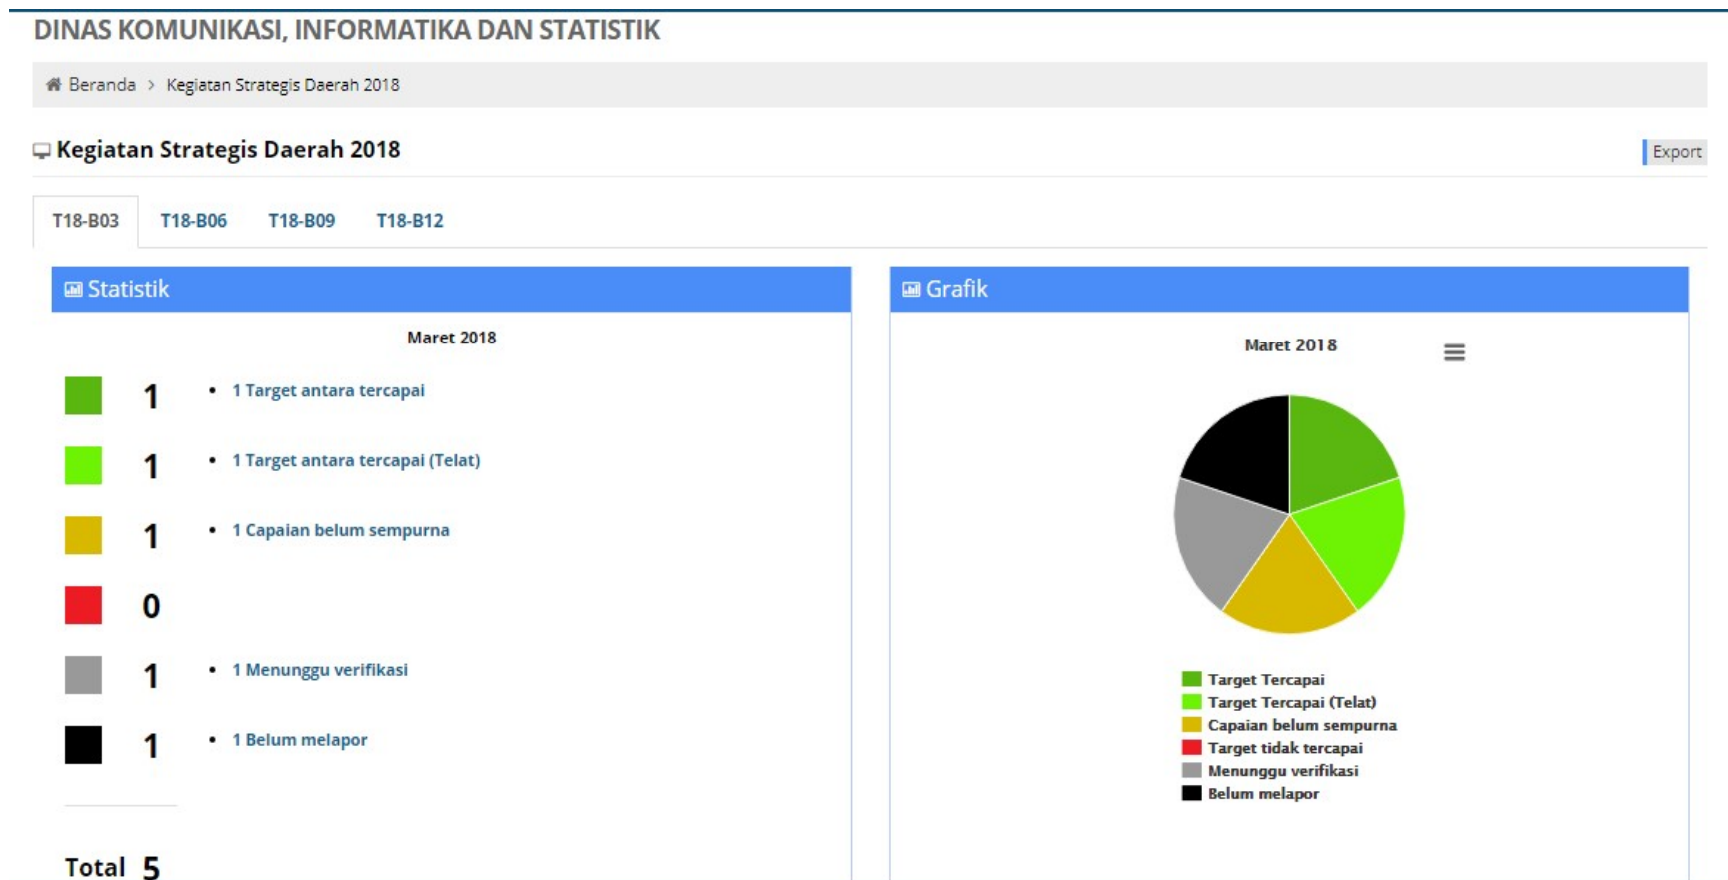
DINAS KOMUNIKASI, INFORMATIKA DAN STATISTIK

Beranda > Kegiatan Strategis Daerah 2018

Kegiatan Strategis Daerah 2018

Export

T18-B03 T18-B06 T18-B09 T18-B12

Statistik

Maret 2018

1 • 1 Target antara tercapai

1 • 1 Target antara tercapai (Telat)

1 • 1 Capaian belum sempurna

0

1 • 1 Menunggu verifikasi

1 • 1 Belum melapor

Total 5

Grafik

Maret 2018

Target Tercapai
Target Tercapai (Telat)
Capaian belum sempurna
Target tidak tercapai
Menunggu verifikasi
Belum melapor